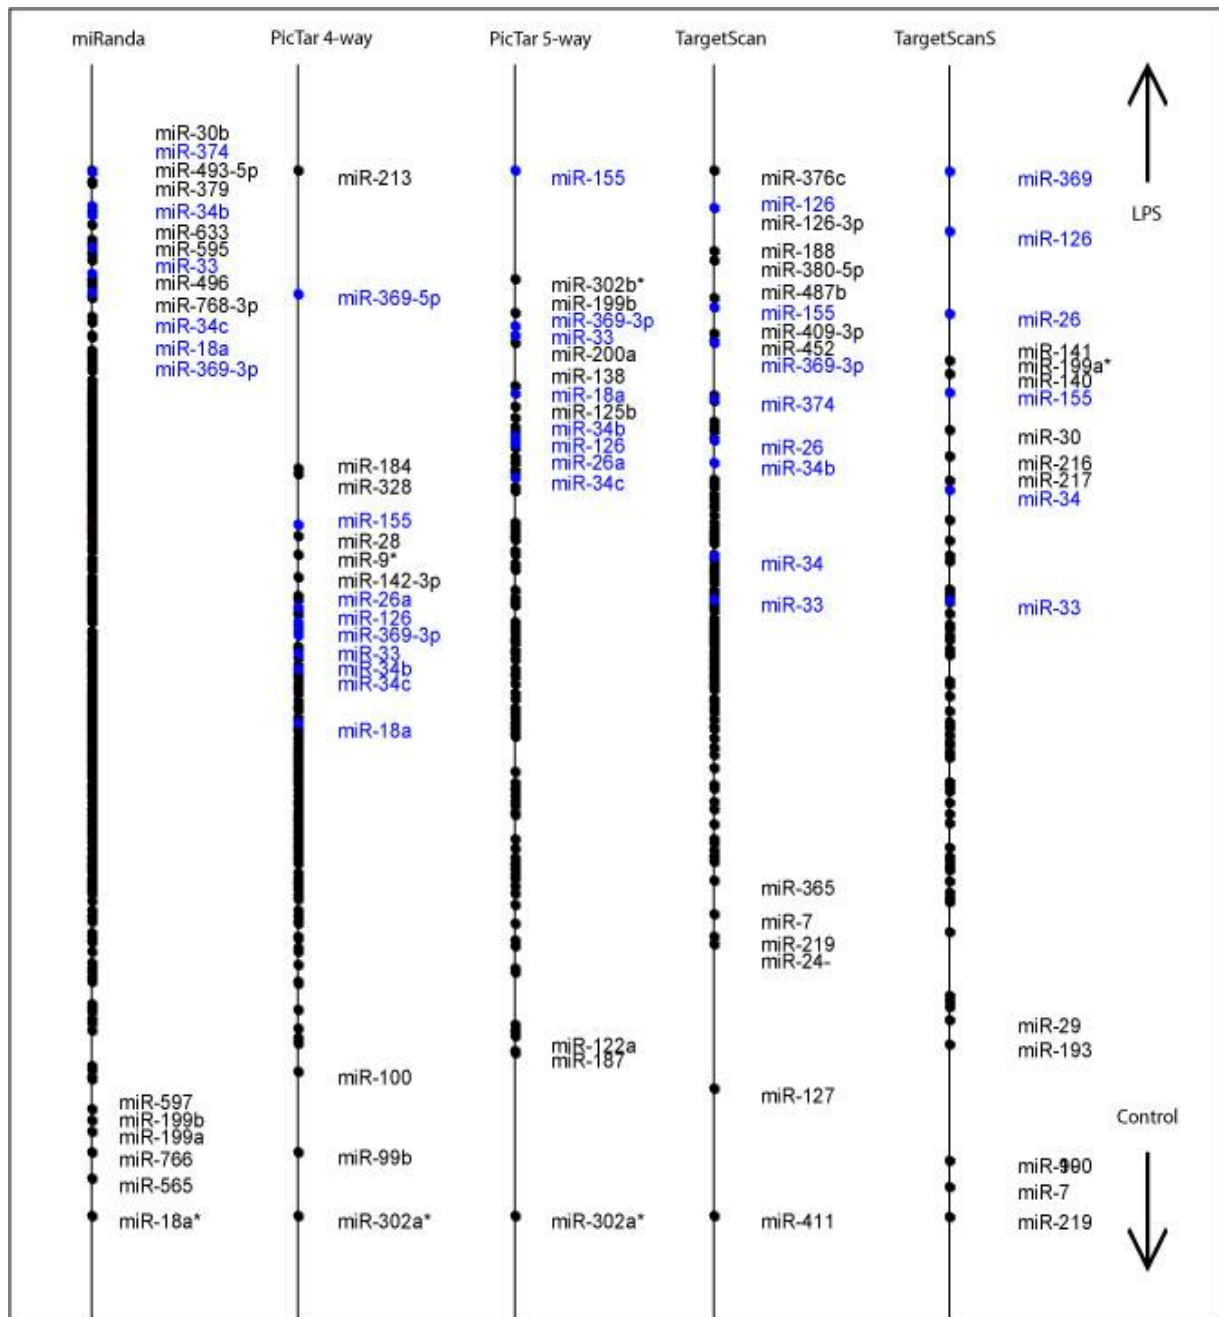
miRanda

miR-30b
miR-374
miR-493-5p
miR-379
miR-34b
miR-633
miR-595
miR-33
miR-496
miR-768-3p
miR-34c
miR-18a
miR-369-3p

miR-597
miR-199b
miR-199a
miR-766
miR-565
miR-18a*

PicTar 4-way

miR-213
miR-369-5p
miR-184
miR-328
miR-155
miR-28
miR-9*
miR-142-3p
miR-26a
miR-126
miR-369-3p
miR-33
miR-34b
miR-34c
miR-18a
miR-100
miR-99b
miR-302a*

PicTar 5-way

miR-155
miR-302b*
miR-199b
miR-369-3p
miR-33
miR-200a
miR-138
miR-18a
miR-125b
miR-34b
miR-126
miR-26a
miR-34c
miR-122a
miR-187
miR-302a*

TargetScan

miR-376c
miR-126
miR-126-3p
miR-188
miR-380-5p
miR-487b
miR-155
miR-409-3p
miR-452
miR-369-3p
miR-374
miR-26
miR-34b
miR-34
miR-33
miR-365
miR-7
miR-219
miR-24-
miR-127
miR-411

TargetScanS

miR-369
miR-126
miR-26
miR-141
miR-199a*
miR-140
miR-155
miR-30
miR-216
miR-217
miR-34
miR-33
miR-29
miR-193
miR-900
miR-7
miR-219

LPS

Control